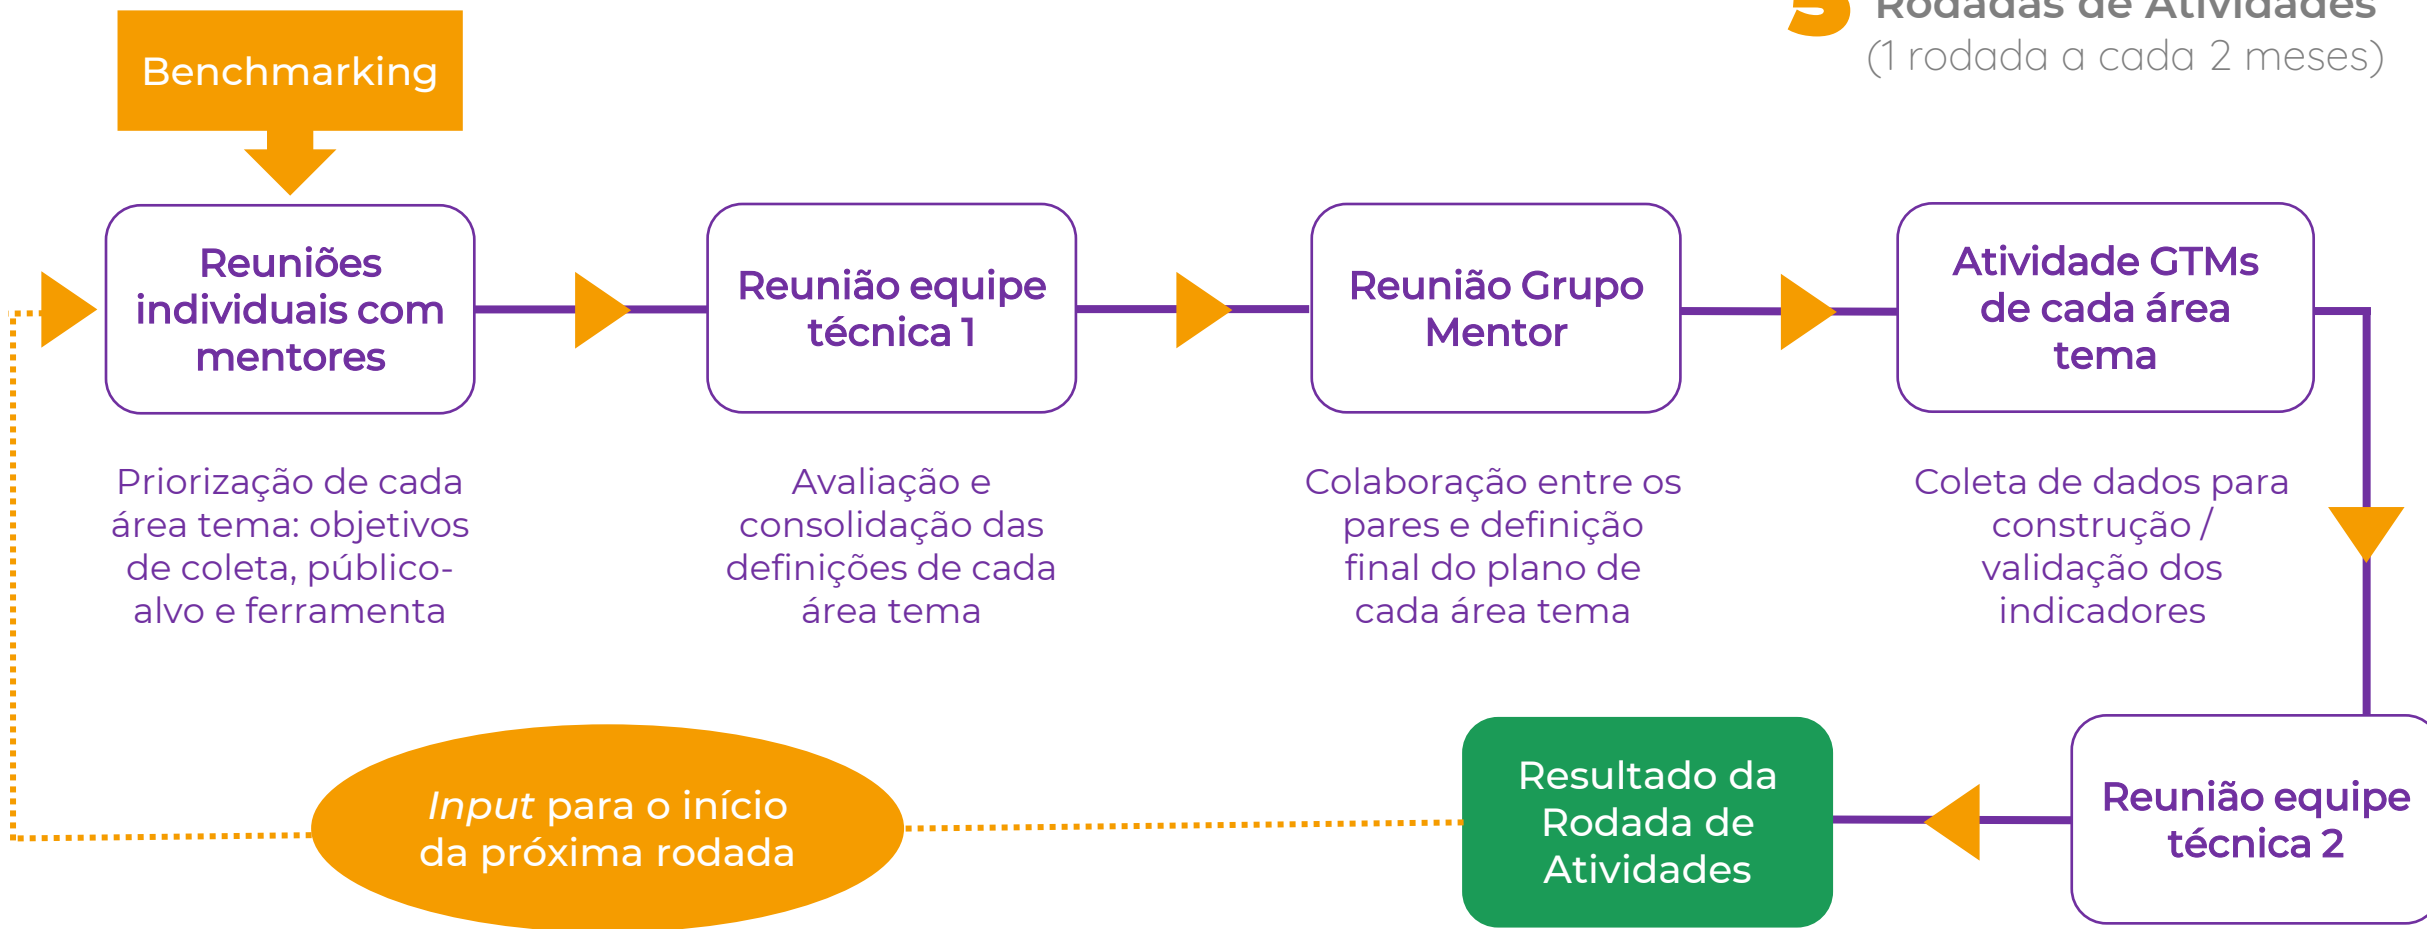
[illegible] Rodadas de Atividades
(1 rodada a cada 2 meses)

Benchmarking

Reuniões individuais com mentores

Priorização de cada área tema: objetivos de coleta, público-alvo e ferramenta

Reunião equipe técnica 1

Avaliação e consolidação das definições de cada área tema

Reunião Grupo Mentor

Colaboração entre os pares e definição final do plano de cada área tema

Atividade GTMs de cada área tema

Coleta de dados para construção / validação dos indicadores

Reunião equipe técnica 2

Resultado da Rodada de Atividades

*Input* para o início da próxima rodada